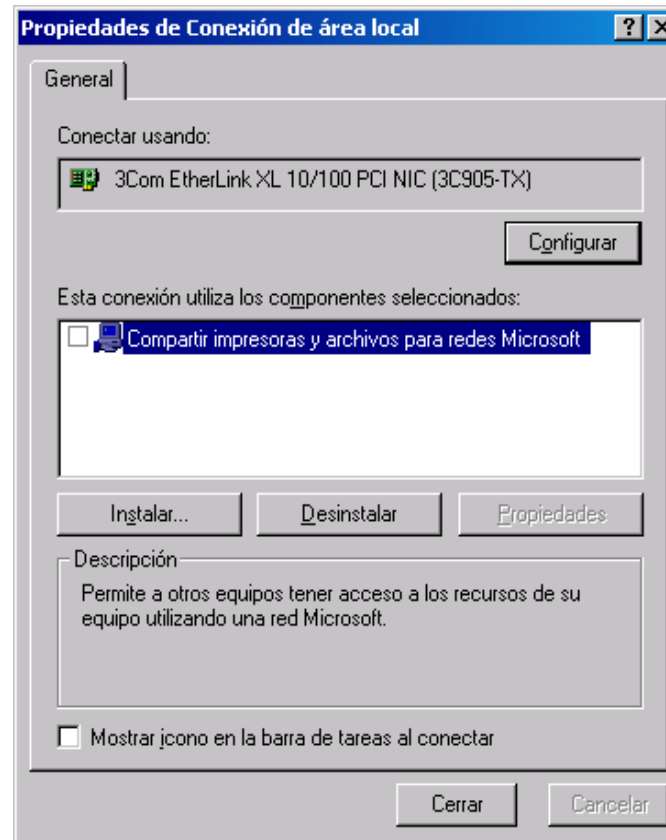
Propiedades de Conexión de área local

?

General

Conectar usando:

3Com EtherLink XL 10/100 PCI NIC (3C905-TX)

Configurar

Esta conexión utiliza los componentes seleccionados:

Compartir impresoras y archivos para redes Microsoft

Instalar...

Desinstalar

Propiedades

Descripción

Permite a otros equipos tener acceso a los recursos de su equipo utilizando una red Microsoft.

Mostrar icono en la barra de tareas al conectar

Cerrar

Cancelar